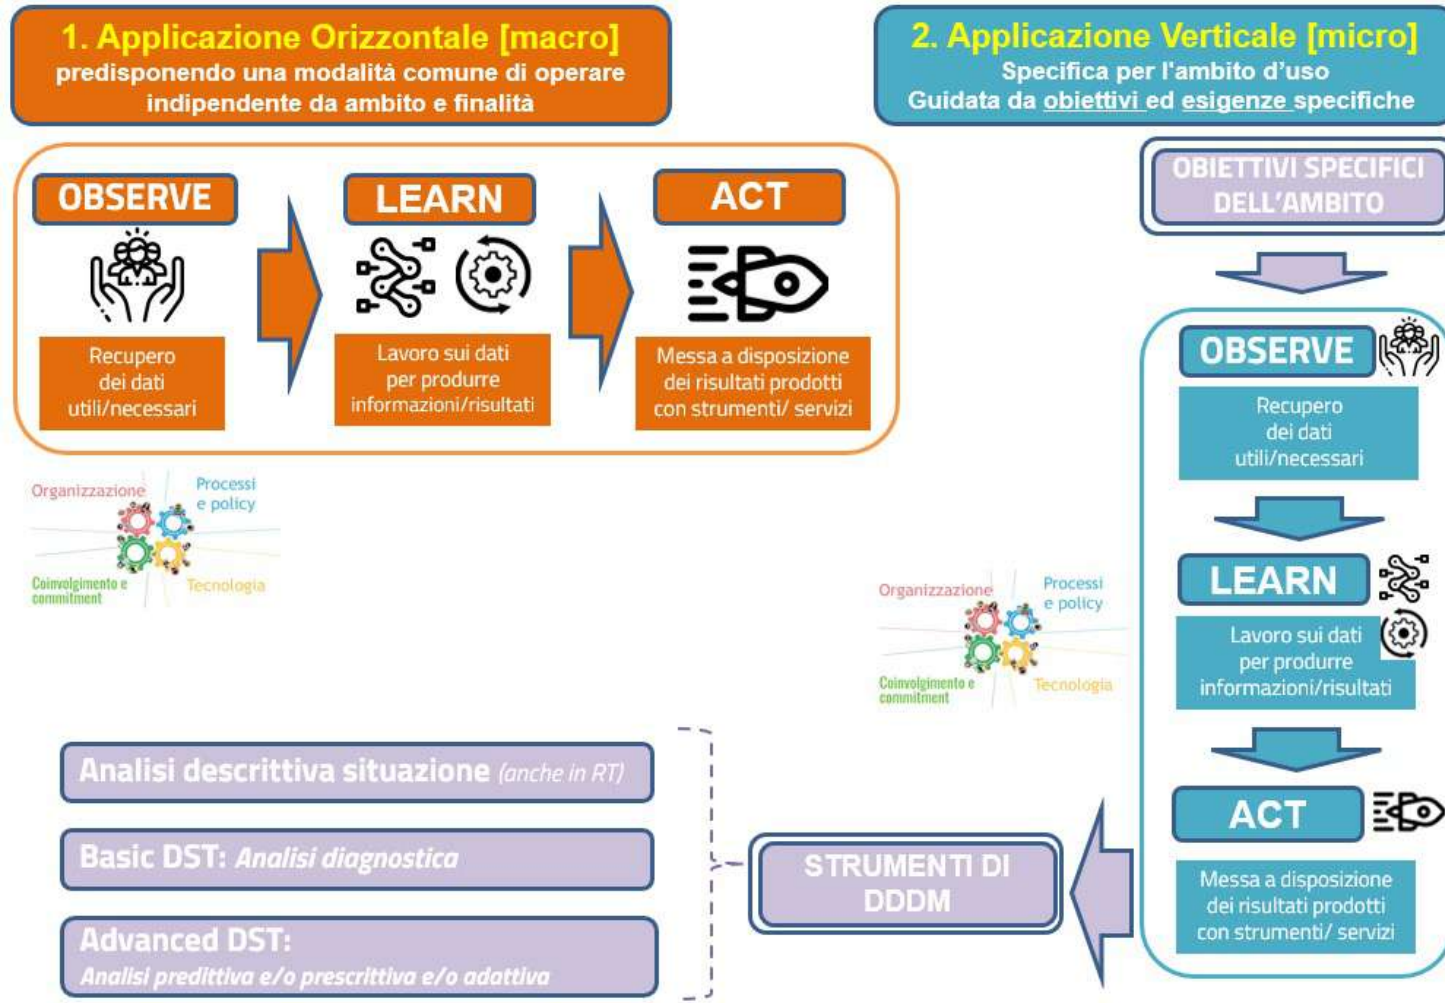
1. Applicazione Orizzontale [macro]
predisponendo una modalità comune di operare indipendente da ambito e finalità

2. Applicazione Verticale [micro]
Specifica per l'ambito d'uso
Guidata da obiettivi ed esigenze specifiche

OBSERVE
Recupero dei dati utili/necessari

LEARN
Lavoro sui dati per produrre informazioni/risultati

ACT
Messa a disposizione dei risultati prodotti con strumenti/ servizi

Organizzazione
Processi e policy
Coinvolgimento e commitment
Tecnologia

OBIETTIVI SPECIFICI DELL'AMBITO

OBSERVE
Recupero dei dati utili/necessari

LEARN
Lavoro sui dati per produrre informazioni/risultati

ACT
Messa a disposizione dei risultati prodotti con strumenti/ servizi

Organizzazione
Processi e policy
Coinvolgimento e commitment
Tecnologia

Analisi descrittiva situazione (anche in RT)

Basic DST: Analisi diagnostica

Advanced DST:
Analisi predittiva e/o prescrittiva e/o adattiva

STRUMENTI DI DDDM